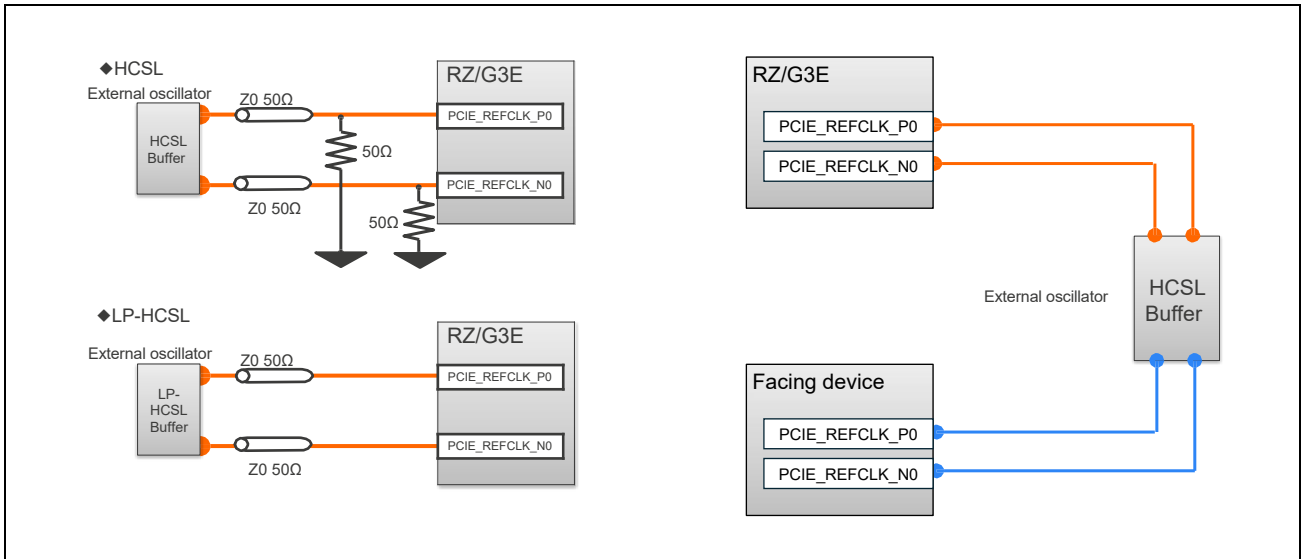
◆HCSL

External oscillator

HCSL Buffer

Z0 50Ω

Z0 50Ω

50Ω

50Ω

RZ/G3E

PCIE_REFCLK_P0

PCIE_REFCLK_N0

◆LP-HCSL

External oscillator

LP-HCSL Buffer

Z0 50Ω

Z0 50Ω

RZ/G3E

PCIE_REFCLK_P0

PCIE_REFCLK_N0

RZ/G3E

PCIE_REFCLK_P0

PCIE_REFCLK_N0

External oscillator

HCSL Buffer

Facing device

PCIE_REFCLK_P0

PCIE_REFCLK_N0